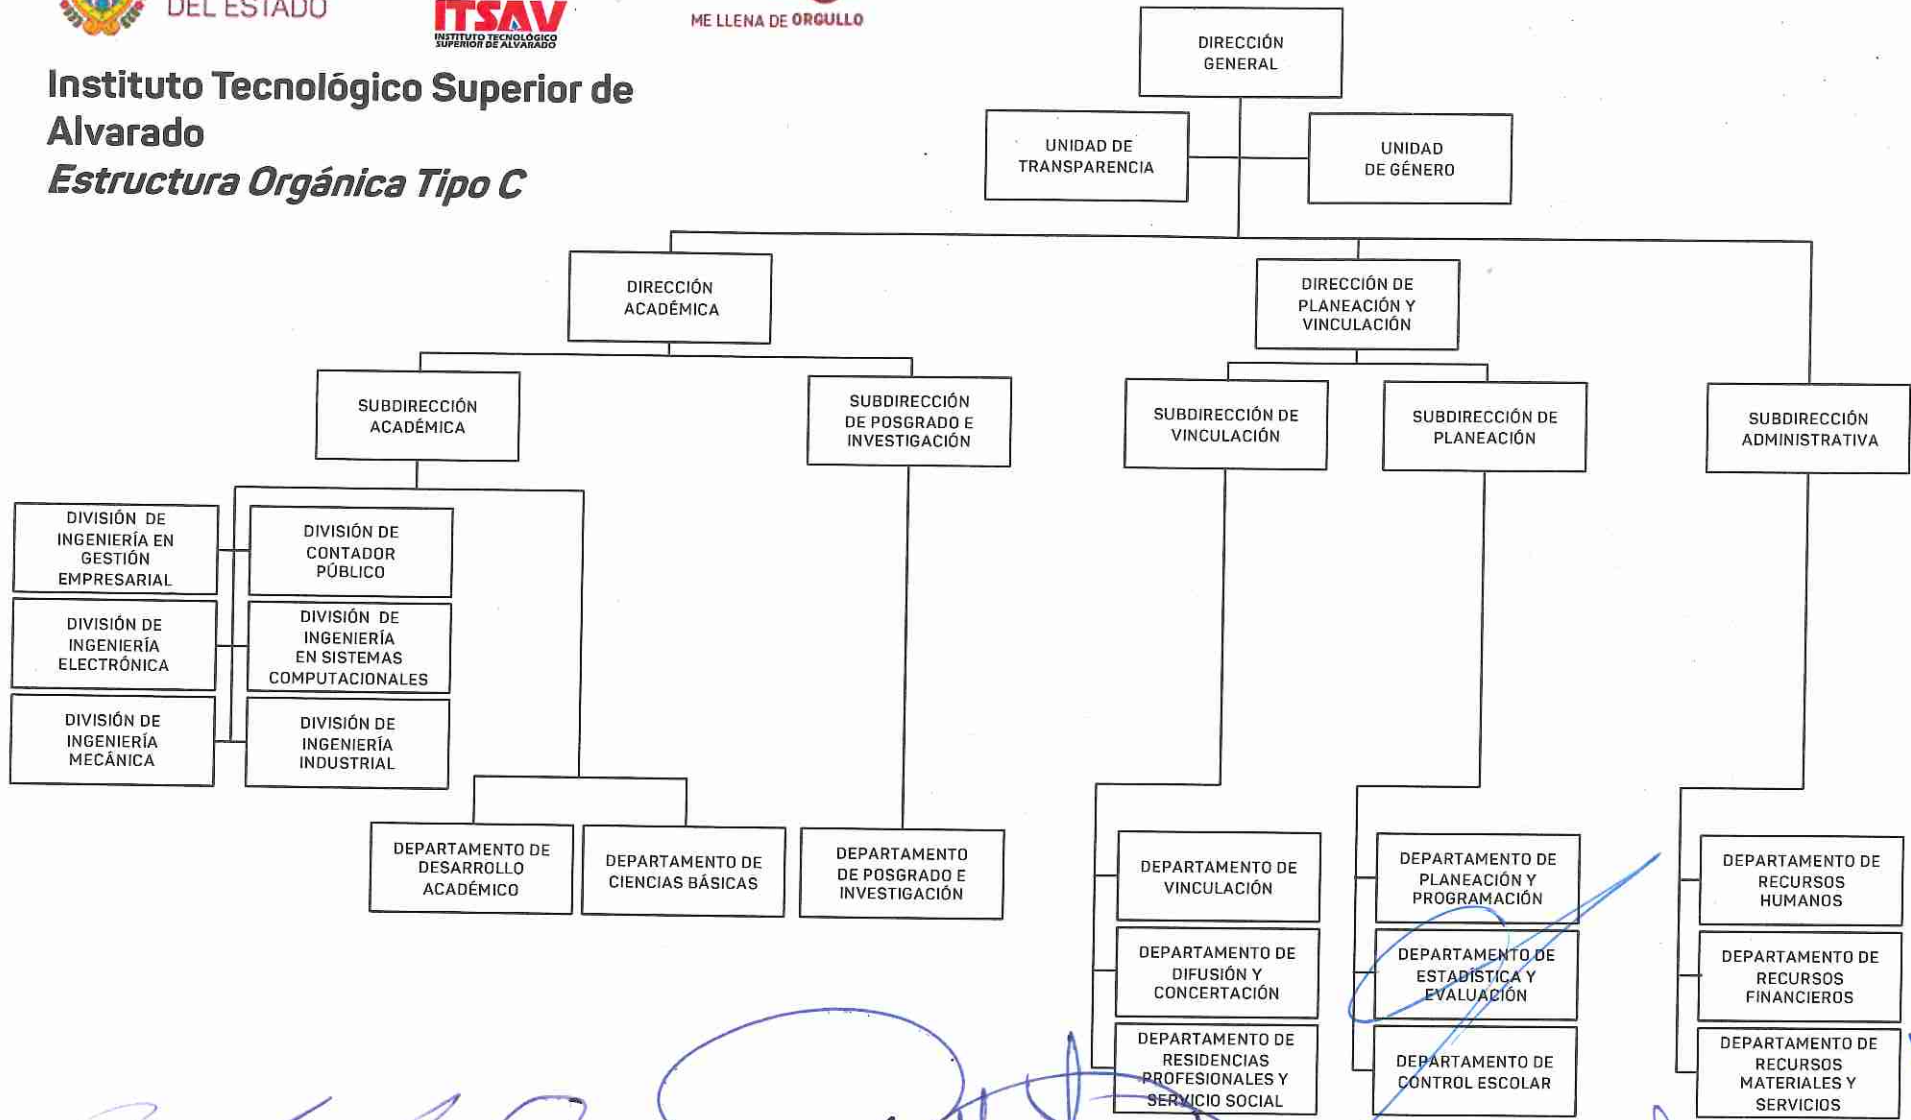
DEL ESTADO

ITSAV
INSTITUTO TECNOLÓGICO SUPERIOR DE ALVARADO

ME LLENA DE ORGULLO

Instituto Tecnológico Superior de Alvarado
Estructura Orgánica Tipo C

DIRECCIÓN GENERAL

UNIDAD DE TRANSPARENCIA

UNIDAD DE GÉNERO

DIRECCIÓN ACADÉMICA

DIRECCIÓN DE PLANEACIÓN Y VINCULACIÓN

SUBDIRECCIÓN ACADÉMICA

SUBDIRECCIÓN DE POSGRADO E INVESTIGACIÓN

SUBDIRECCIÓN DE VINCULACIÓN

SUBDIRECCIÓN DE PLANEACIÓN

SUBDIRECCIÓN ADMINISTRATIVA

DIVISIÓN DE INGENIERÍA EN GESTIÓN EMPRESARIAL

DIVISIÓN DE CONTADOR PÚBLICO

DIVISIÓN DE INGENIERÍA ELECTRÓNICA

DIVISIÓN DE INGENIERÍA EN SISTEMAS COMPUTACIONALES

DIVISIÓN DE INGENIERÍA MECÁNICA

DIVISIÓN DE INGENIERÍA INDUSTRIAL

DEPARTAMENTO DE DESARROLLO ACADÉMICO

DEPARTAMENTO DE CIENCIAS BÁSICAS

DEPARTAMENTO DE POSGRADO E INVESTIGACIÓN

DEPARTAMENTO DE VINCULACIÓN

DEPARTAMENTO DE DIFUSIÓN Y CONCERTACIÓN

DEPARTAMENTO DE RESIDENCIAS PROFESIONALES Y SERVICIO SOCIAL

DEPARTAMENTO DE PLANEACIÓN Y PROGRAMACIÓN

DEPARTAMENTO DE ESTADÍSTICA Y EVALUACIÓN

DEPARTAMENTO DE CONTROL ESCOLAR

DEPARTAMENTO DE RECURSOS HUMANOS

DEPARTAMENTO DE RECURSOS FINANCIEROS

DEPARTAMENTO DE RECURSOS MATERIALES Y SERVICIOS